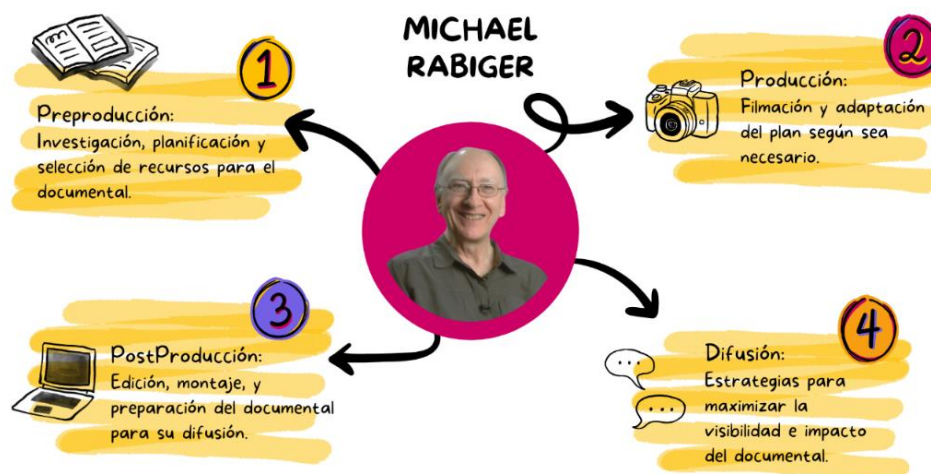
MICHAEL RABIGER

1

Preproducción:
Investigación, planificación y selección de recursos para el documental.

2

Producción:
Filmación y adaptación del plan según sea necesario.

3

PostProducción:
Edición, montaje, y preparación del documental para su difusión.

4

Difusión:
Estrategias para maximizar la visibilidad e impacto del documental.